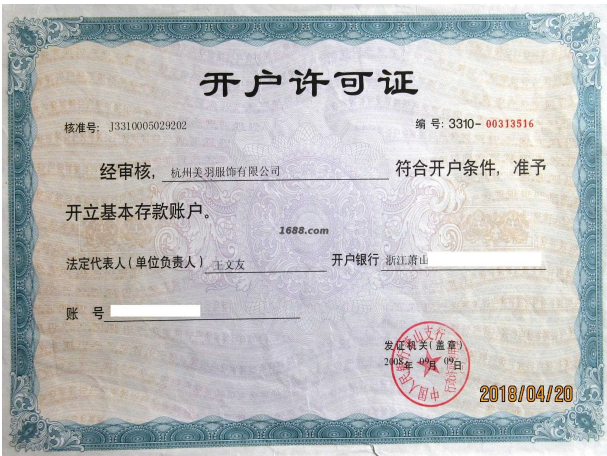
开户许可证

核准号: J3310005029202

编 号: 3310- 00313516

经审核, 杭州美羽服饰有限公司 符合开户条件, 准予开立基本存款账户。

1688.com

法定代表人(单位负责人) 王文友

开户银行 浙江萧山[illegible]

账 号 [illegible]

发证机关(盖章)

2008 年 09 月 09 日

中国人民银行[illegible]支行

2018/04/20